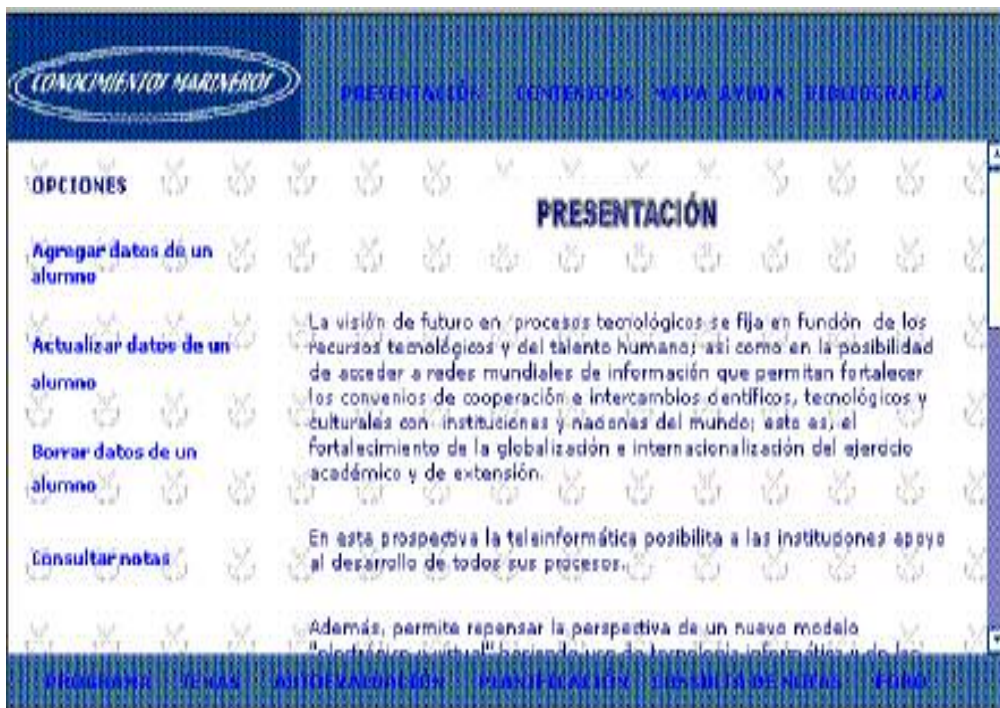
CONOCIMIENTOS MARINEROS

PRESENTACIÓN CONTENIDOS MAPA AYUDA BIBLIOGRAFÍA

OPCIONES

Agregar datos de un alumno

Actualizar datos de un alumno

Borrar datos de un alumno

Consultar notas

PRESENTACIÓN

La visión de futuro en procesos tecnológicos se fija en función de los recursos tecnológicos y del talento humano; así como en la posibilidad de acceder a redes mundiales de información que permitan fortalecer los convenios de cooperación e intercambios científicos, tecnológicos y culturales con instituciones y naciones del mundo; esto es, el fortalecimiento de la globalización e internacionalización del ejercicio académico y de extensión.

En esta prospectiva la teleinformática posibilita a las instituciones apoyo al desarrollo de todos sus procesos.

Además, permite repensar la perspectiva de un nuevo modelo "electrónico-virtual" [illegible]

PROGRAMA TEMAS AUTOEVALUACIÓN PLANIFICACIÓN CONSULTA DE NOTAS FORO